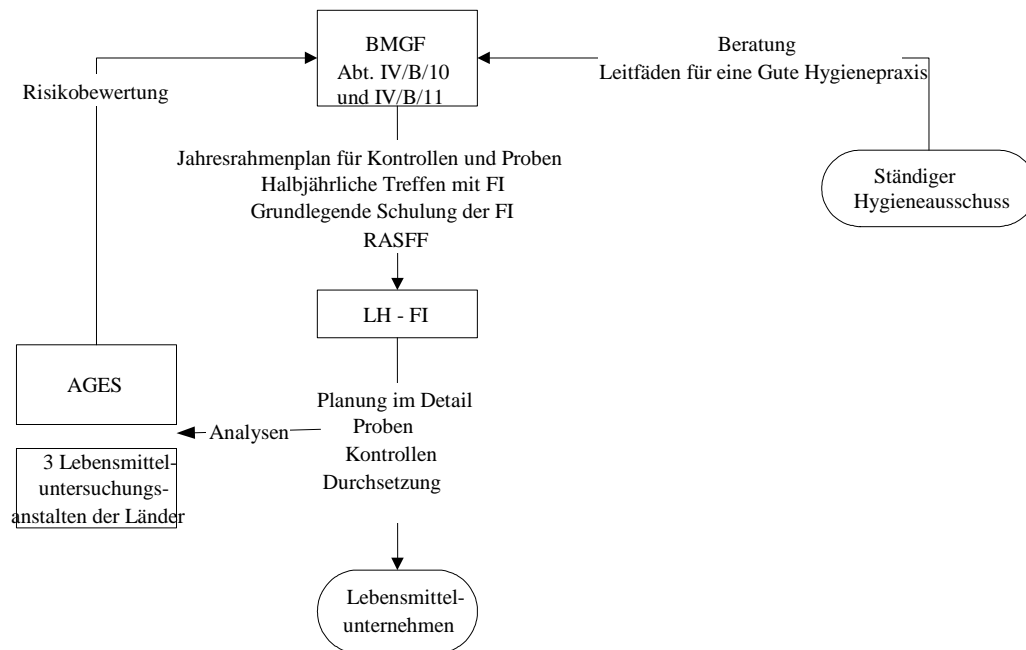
BMGF
Abt. IV/B/10
und IV/B/11

Risikobewertung

Beratung
Leitfäden für eine Gute Hygienepraxis

Jahresrahmenplan für Kontrollen und Proben
Halbjährliche Treffen mit FI
Grundlegende Schulung der FI
RASFF

Ständiger
Hygieneausschuss

LH - FI

AGES

Planung im Detail
Proben
Kontrollen
Durchsetzung

Analysen

3 Lebensmitteluntersuchungsanstalten der Länder

Lebensmittelunternehmen